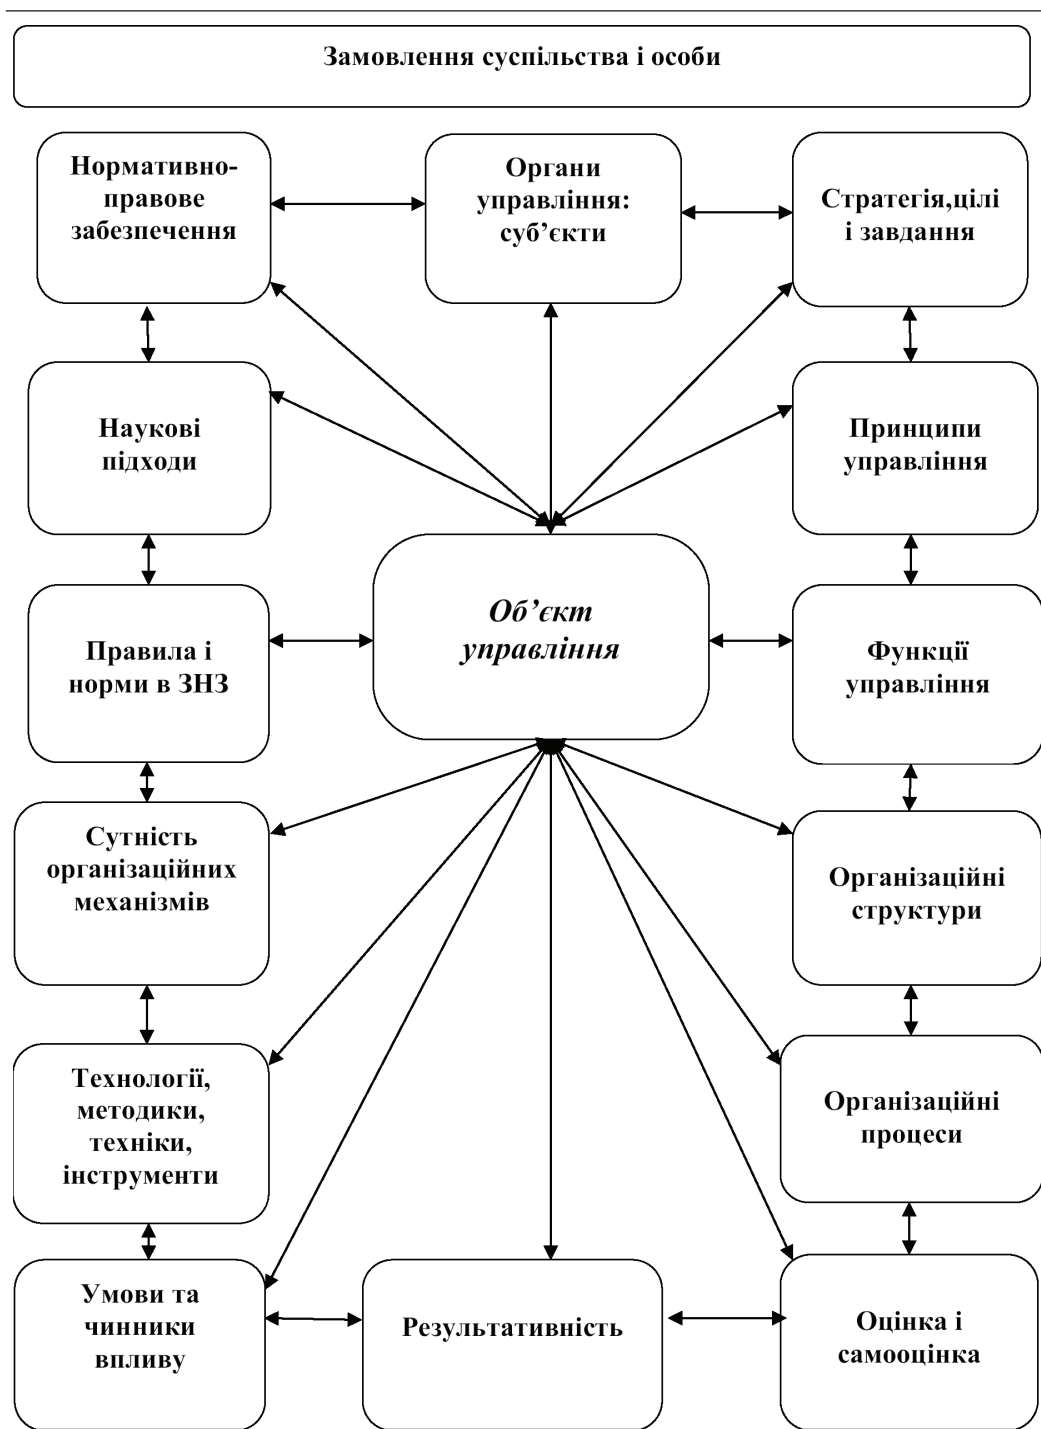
Замовлення суспільства і особи

Нормативно-правове забезпечення

Органи управління: суб'єкти

Стратегія,цілі і завдання

Наукові підходи

Принципи управління

Правила і норми в ЗНЗ

*Об'єкт управління*

Функції управління

Сутність організаційних механізмів

Організаційні структури

Технології, методики, техніки, інструменти

Організаційні процеси

Умови та чинники впливу

Результативність

Оцінка і самооцінка